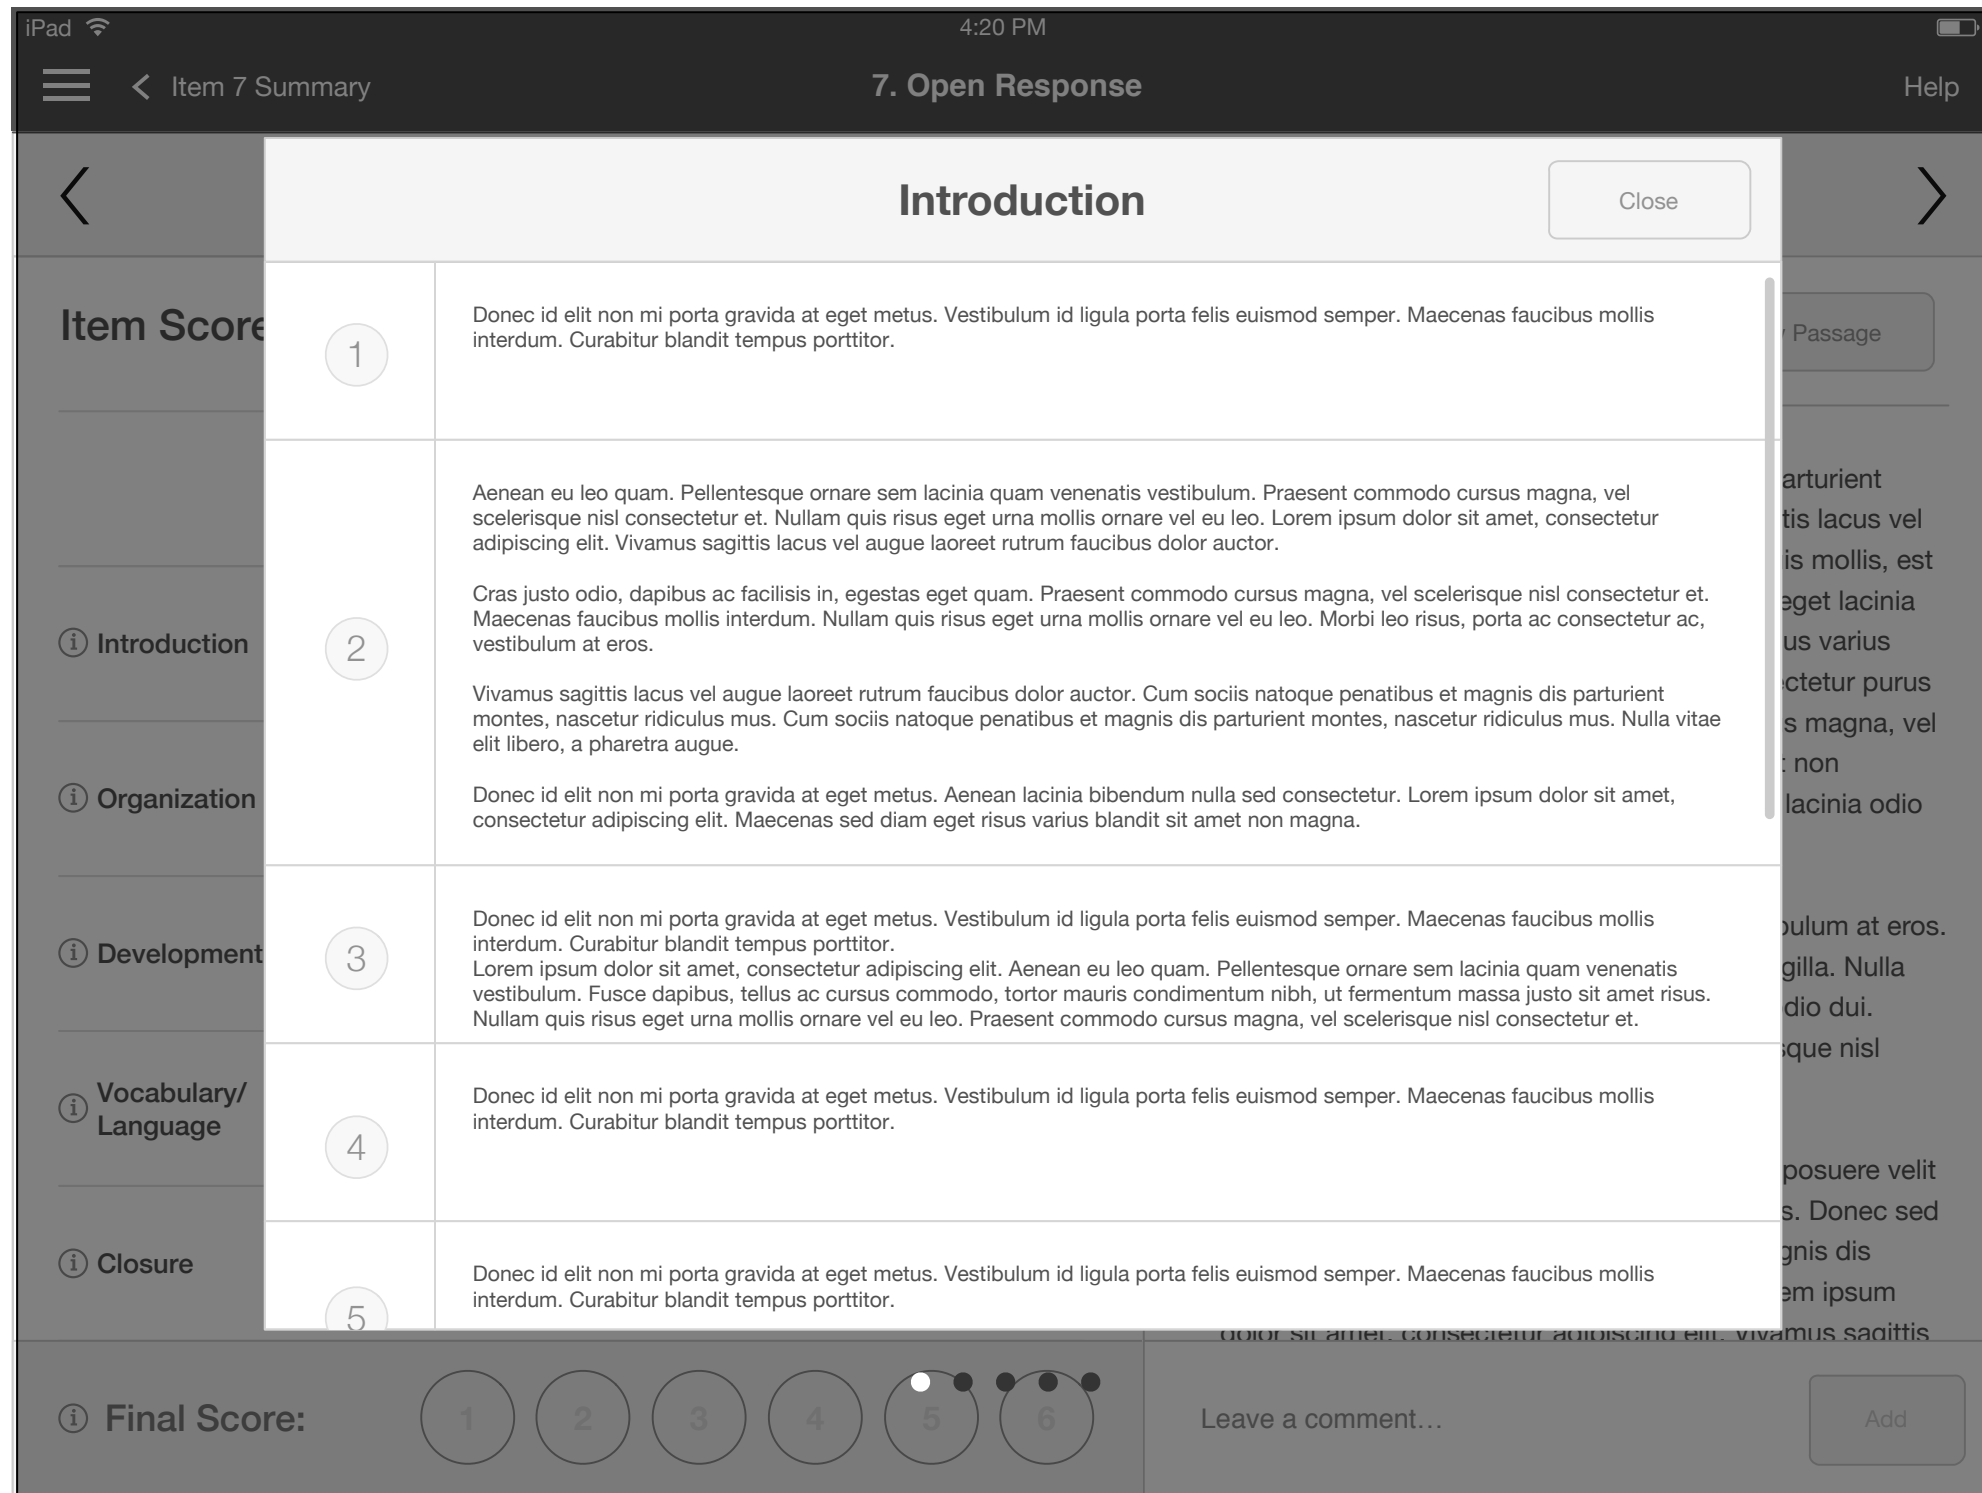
iPad 4:20 PM

Item 7 Summary 7. Open Response Help

Introduction

Close

| | |
|---|---|
| 1 | Donec id elit non mi porta gravida at eget metus. Vestibulum id ligula porta felis euismod semper. Maecenas faucibus mollis interdum. Curabitur blandit tempus porttitor. |
| 2 | Aenean eu leo quam. Pellentesque ornare sem lacinia quam venenatis vestibulum. Praesent commodo cursus magna, vel scelerisque nisl consectetur et. Nullam quis risus eget urna mollis ornare vel eu leo. Lorem ipsum dolor sit amet, consectetur adipiscing elit. Vivamus sagittis lacus vel augue laoreet rutrum faucibus dolor auctor.<br><br>Cras justo odio, dapibus ac facilisis in, egestas eget quam. Praesent commodo cursus magna, vel scelerisque nisl consectetur et. Maecenas faucibus mollis interdum. Nullam quis risus eget urna mollis ornare vel eu leo. Morbi leo risus, porta ac consectetur ac, vestibulum at eros.<br><br>Vivamus sagittis lacus vel augue laoreet rutrum faucibus dolor auctor. Cum sociis natoque penatibus et magnis dis parturient montes, nascetur ridiculus mus. Cum sociis natoque penatibus et magnis dis parturient montes, nascetur ridiculus mus. Nulla vitae elit libero, a pharetra augue.<br><br>Donec id elit non mi porta gravida at eget metus. Aenean lacinia bibendum nulla sed consectetur. Lorem ipsum dolor sit amet, consectetur adipiscing elit. Maecenas sed diam eget risus varius blandit sit amet non magna. |
| 3 | Donec id elit non mi porta gravida at eget metus. Vestibulum id ligula porta felis euismod semper. Maecenas faucibus mollis interdum. Curabitur blandit tempus porttitor.<br>Lorem ipsum dolor sit amet, consectetur adipiscing elit. Aenean eu leo quam. Pellentesque ornare sem lacinia quam venenatis vestibulum. Fusce dapibus, tellus ac cursus commodo, tortor mauris condimentum nibh, ut fermentum massa justo sit amet risus. Nullam quis risus eget urna mollis ornare vel eu leo. Praesent commodo cursus magna, vel scelerisque nisl consectetur et. |
| 4 | Donec id elit non mi porta gravida at eget metus. Vestibulum id ligula porta felis euismod semper. Maecenas faucibus mollis interdum. Curabitur blandit tempus porttitor. |
| 5 | Donec id elit non mi porta gravida at eget metus. Vestibulum id ligula porta felis euismod semper. Maecenas faucibus mollis interdum. Curabitur blandit tempus porttitor. |

Item Score

Introduction

Organization

Development

Vocabulary/ Language

Closure

Passage

arturient tis lacus vel is mollis, est eget lacinia us varius ctetur purus s magna, vel non lacinia odio

bulum at eros. gilla. Nulla dio dui. sque nisl

posuere velit s. Donec sed gnis dis em ipsum dolor sit amet, consectetur adipiscing elit. Vivamus sagittis

Final Score: 1 2 3 4 5 6

Leave a comment…

Add